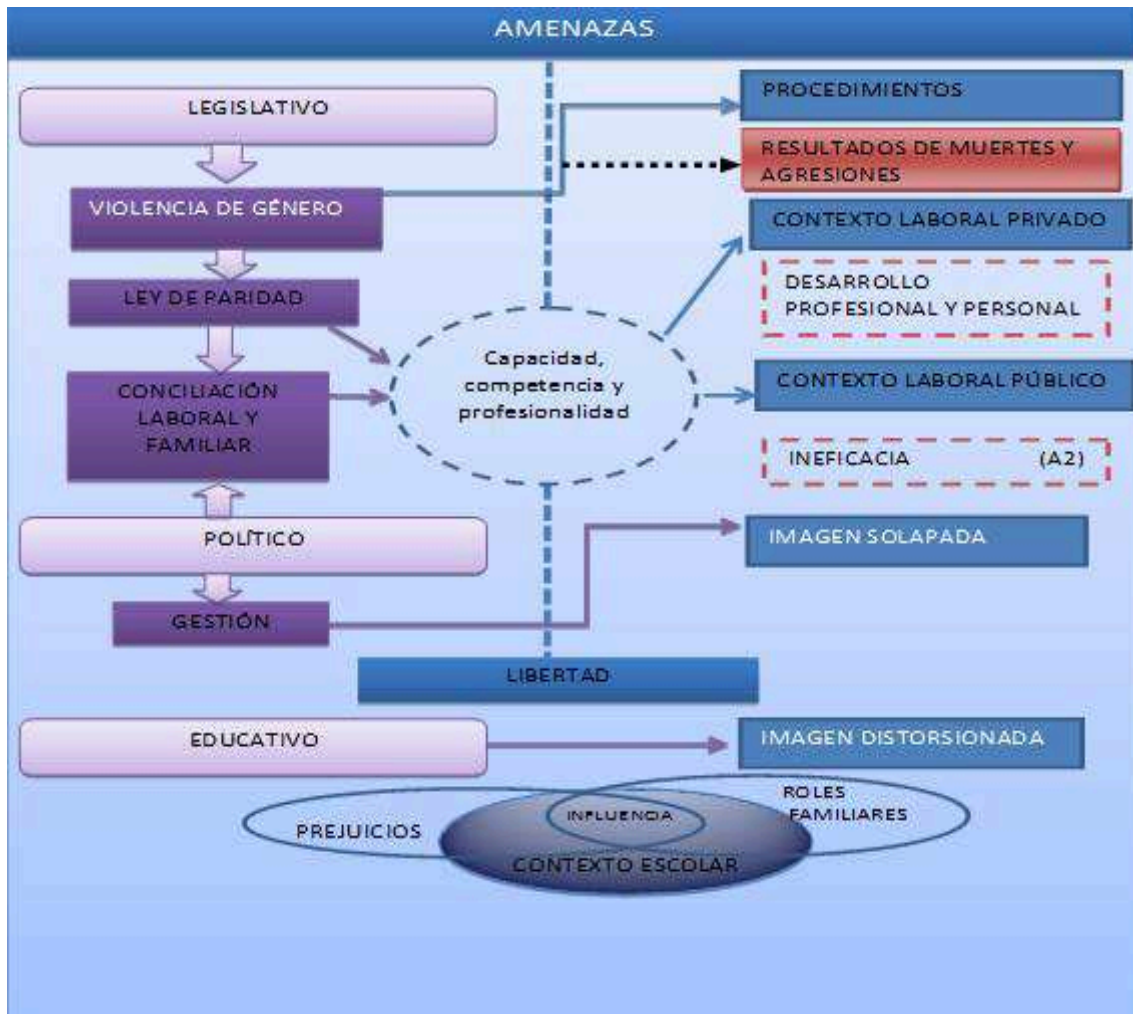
AMENAZAS

LEGISLATIVO

VIOLENCIA DE GÉNERO

LEY DE PARIDAD

CONCILIACIÓN LABORAL Y FAMILIAR

POLÍTICO

GESTIÓN

PROCEDIMIENTOS

RESULTADOS DE MUERTES Y AGRESIONES

CONTEXTO LABORAL PRIVADO

DESARROLLO PROFESIONAL Y PERSONAL

Capacidad, competencia y profesionalidad

CONTEXTO LABORAL PÚBLICO

INEFICACIA (A2)

IMAGEN SOLAPADA

LIBERTAD

EDUCATIVO

IMAGEN DISTORSIONADA

PREJUICIOS

INFLUENCIA

ROLES FAMILIARES

CONTEXTO ESCOLAR